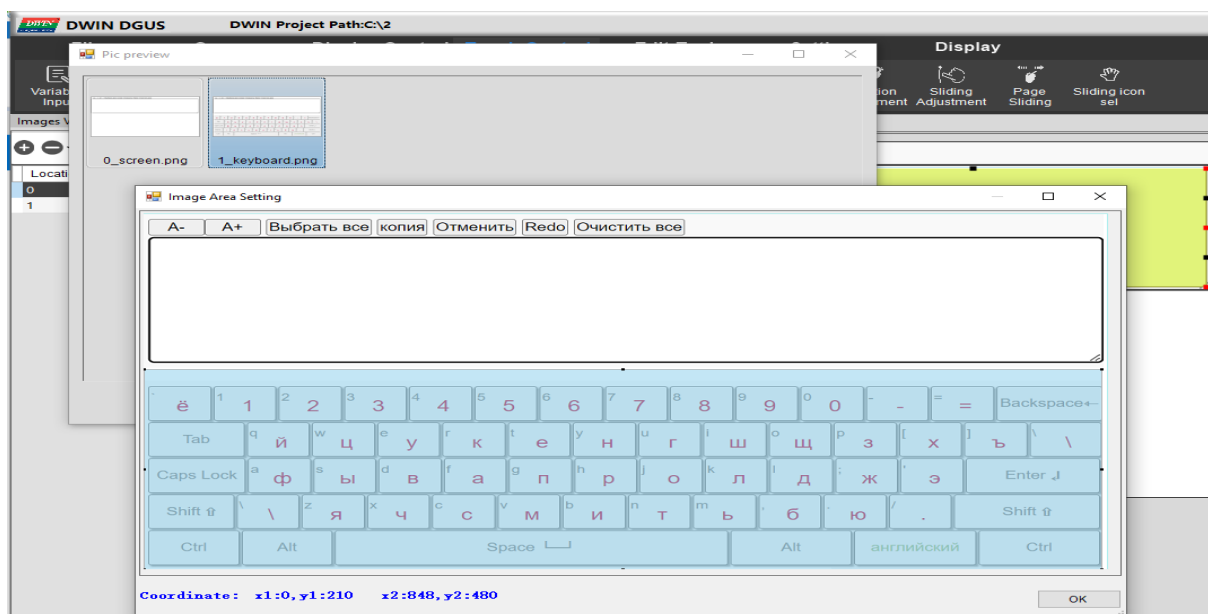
DWIN DGUS DWIN Project Path:C:\2

Display

Variab Inpu

Pic preview

ion ment

Sliding Adjustment

Page Sliding

Sliding icon sel

Images V

Locati

0

1

0_screen.png

1_keyboard.png

Image Area Setting

A- A+ Выбрать все копия Отменить Redo Очистить все

` ё 1 1 2 2 3 3 4 4 5 5 6 6 7 7 8 8 9 9 0 0 - - = = Backspace←

Tab q й w ц e у r к t е y н u г i ш o щ p з [ х ] ъ \ \

Caps Lock a ф s ы d в f а g п h р j о k л l д ; ж ' э Enter ↵

Shift ⇧ \ \ z я x ч c с v м b и n т m ь , б . ю / . Shift ⇧

Ctrl Alt Space ␣ Alt английский Ctrl

Coordinate: x1:0,y1:210 x2:848,y2:480

OK